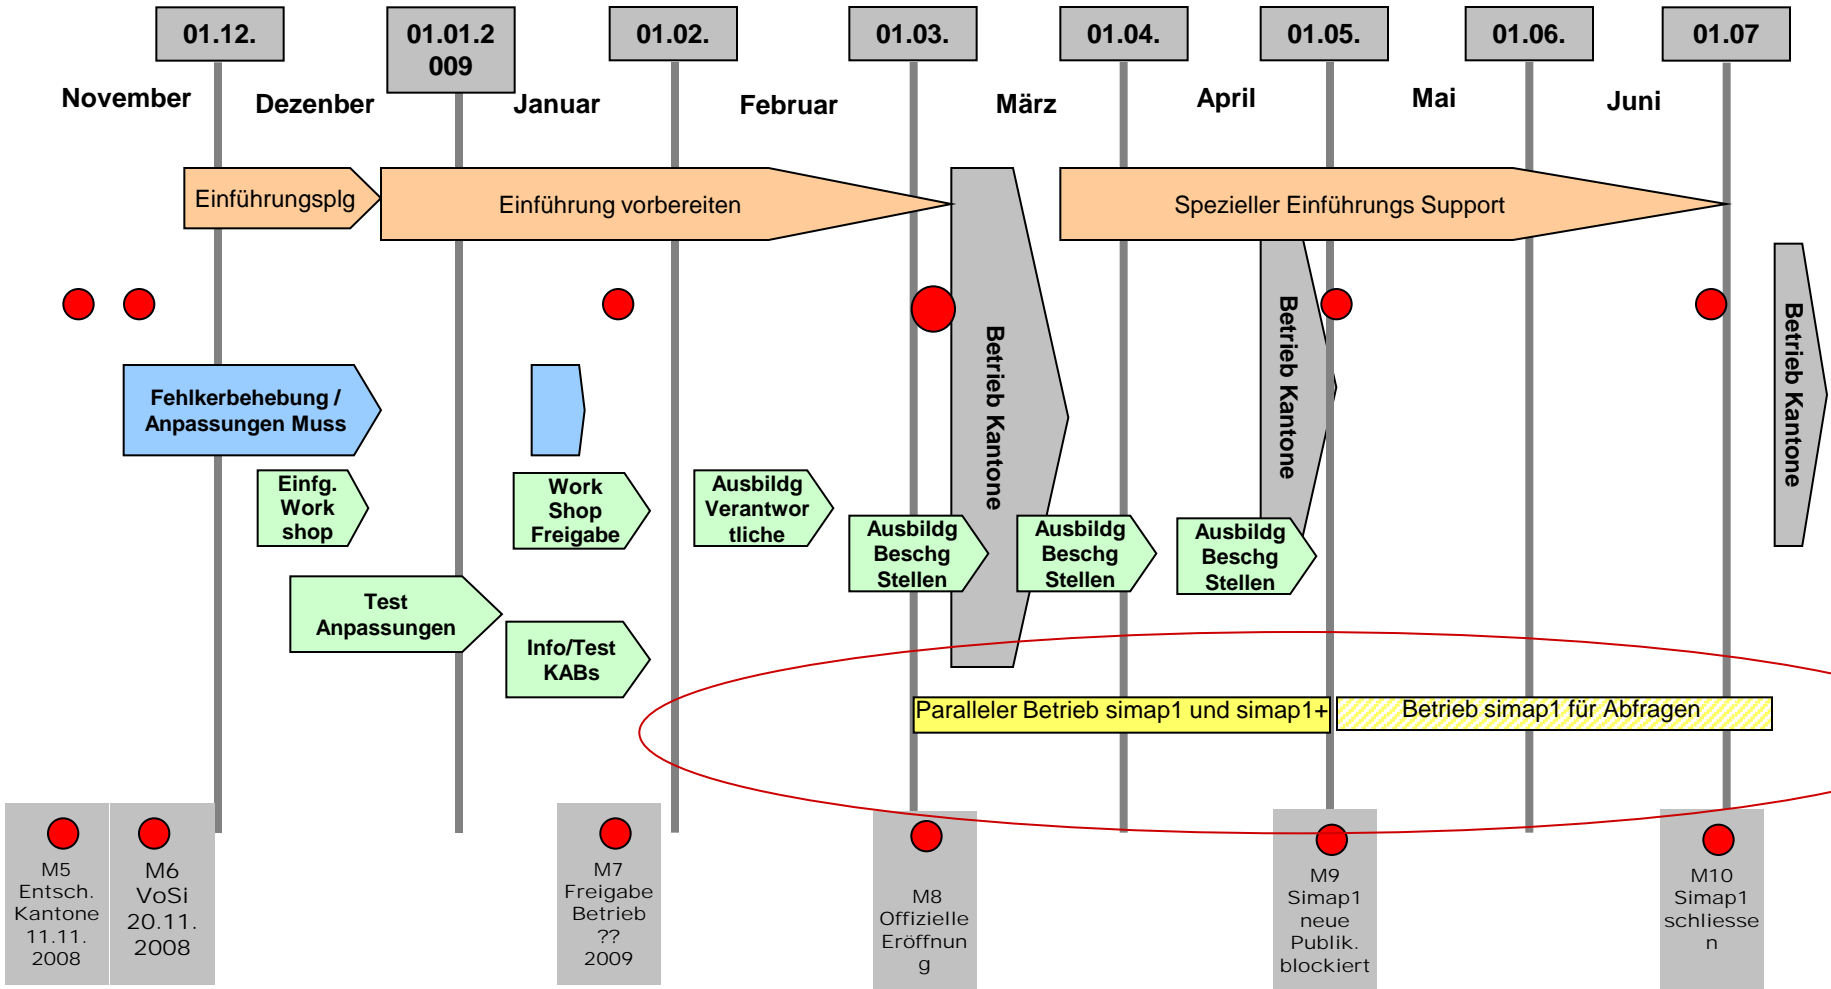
01.12.

01.01.2009

01.02.

01.03.

01.04.

01.05.

01.06.

01.07

November

Dezenber

Januar

Februar

März

April

Mai

Juni

Einführungsplg

Einführung vorbereiten

Betrieb Kantone

Spezieller Einführungs Support

Betrieb Kantone

Betrieb Kantone

Fehlkerbehebung / Anpassungen Muss

Einfg. Work shop

Work Shop Freigabe

Ausbildg Verantwortliche

Ausbildg Beschg Stellen

Ausbildg Beschg Stellen

Ausbildg Beschg Stellen

Test Anpassungen

Info/Test KABs

Paralleler Betrieb simap1 und simap1+

Betrieb simap1 für Abfragen

M5 Entsch. Kantone 11.11. 2008

M6 VoSi 20.11. 2008

M7 Freigabe Betrieb ?? 2009

M8 Offizielle Eröffnung

M9 Simap1 neue Publik. blockiert

M10 Simap1 schliessen